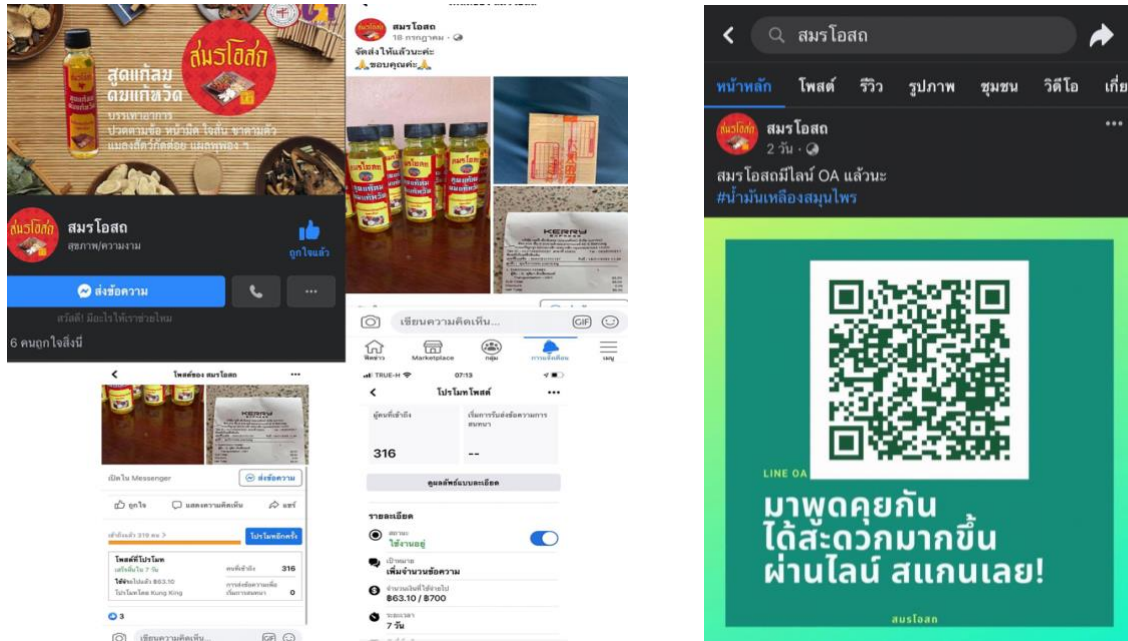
สมรโอสถ

สูดแก้ลม ดมแก้หวัด

บรรเทาอาการ ปวดตามข้อ หน้ามืด ใจสั่น ขาตามตัว แมลงสัตว์กัดต่อย แผลพุพอง ฯ

สมรโอสถ
สุขภาพ/ความงาม

ถูกใจแล้ว

ส่งข้อความ

สวัสดี! มีอะไรให้เราช่วยไหม

6 คนถูกใจสิ่งนี้

สมรโอสถ
18 กรกฎาคม ·

จัดส่งให้แล้วนะคะ
🙏ขอบคุณค่ะ🙏

KERRY

เขียนความคิดเห็น...

GIF

หน้าหลัก Marketplace กลุ่ม การแจ้งเตือน เมนู

โพสต์ของ สมรโอสถ

KERRY

เปิดใน Messenger

ส่งข้อความ

ถูกใจ แสดงความคิดเห็น แชร์

โปรโมทอีกครั้ง

โพสต์ที่โปรโมท
เสร็จสิ้นใน 7 วัน
คนที่เข้าถึง 316
ใช้จ่ายไปแล้ว 863.10
การส่งข้อความเพื่อเริ่มการสนทนา 0
โปรโมทโดย Kung King

3

เขียนความคิดเห็น...

TRUE-H 07:13

โปรโมทโพสต์

ผู้คนที่เข้าถึง
316

เริ่มการรับส่งข้อความการสนทนา
--

ดูผลลัพธ์แบบละเอียด

รายละเอียด

สถานะ
ใช้งานอยู่

เป้าหมาย
เพิ่มจำนวนข้อความ

จำนวนเงินที่ใช้จ่ายไป
863.10 / 8700

ระยะเวลา
7 วัน

สมรโอสถ

หน้าหลัก โพสต์ รีวิว รูปภาพ ชุมชน วิดีโอ เกี่ย

สมรโอสถ
2 วัน ·

สมรโอสถมีไลน์ OA แล้วนะ
#น้ำมันเหลืองสมุนไพร

LINE OA

มาพูดคุยกัน ได้สะดวกมากขึ้น ผ่านไลน์ สแกนเลย!

สมรโอสถ